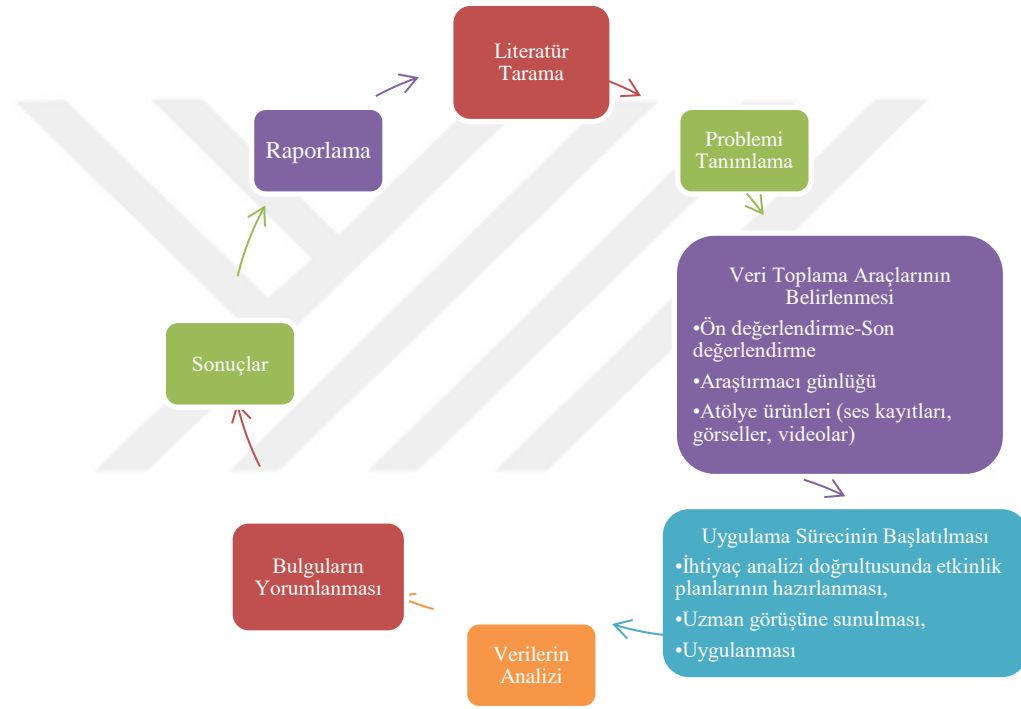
Literatür Tarama

Problemi Tanımlama

Veri Toplama Araçlarının Belirlenmesi
•Ön değerlendirme-Son değerlendirme
•Araştırmacı günlüğü
•Atölye ürünleri (ses kayıtları, görseller, videolar)

Uygulama Sürecinin Başlatılması
•İhtiyaç analizi doğrultusunda etkinlik planlarının hazırlanması,
•Uzman görüşüne sunulması,
•Uygulanması

Verilerin Analizi

Bulguların Yorumlanması

Sonuçlar

Raporlama